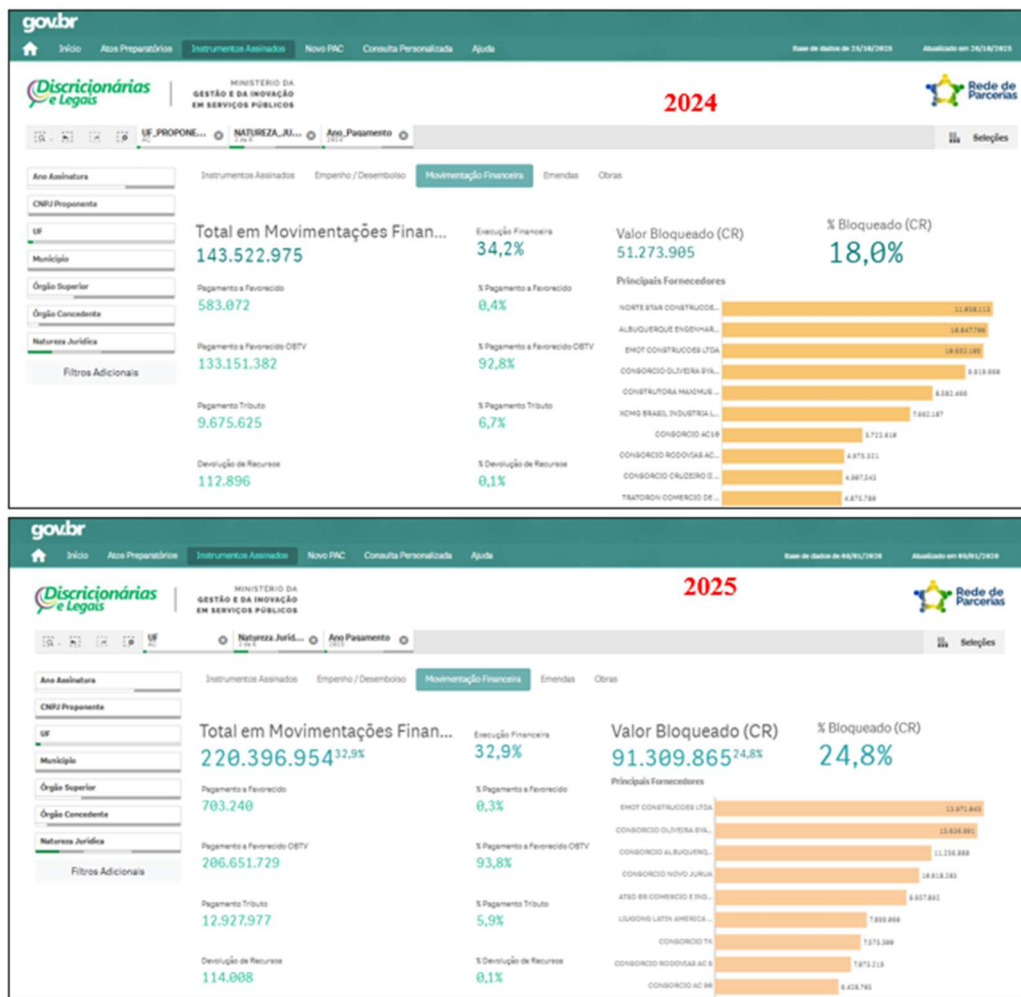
gov.br

Início Atos Preparatórios Instrumentos Assinados Novo PAC Consulta Personalizada Ajuda

Base de dados de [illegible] Atualizado em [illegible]

Discricionárias e Legais

MINISTÉRIO DA GESTÃO E DA INOVAÇÃO EM SERVIÇOS PÚBLICOS

2024

Rede de Parcerias

UF_PROPONE... NATUREZA_JU... Ano_Pagamento 2024

Seleções

Ano Assinatura
CNPJ Proponente
UF
Município
Órgão Superior
Órgão Concedente
Natureza Jurídica
Filtros Adicionais

Instrumentos Assinados Empenho / Desembolso Movimentação Financeira Emendas Obras

Total em Movimentações Finan...
143.522.975

Execução Financeira
34,2%

Valor Bloqueado (CR)
51.273.905

% Bloqueado (CR)
18,0%

Pagamento a Favorecido
583.072

% Pagamento a Favorecido
0,4%

Pagamento a Favorecido OBTV
133.151.382

% Pagamento a Favorecido OBTV
92,8%

Pagamento Tributo
9.675.625

% Pagamento Tributo
6,7%

Devolução de Recursos
112.896

% Devolução de Recursos
0,1%

Principais Fornecedores

| Fornecedor | Valor |
|---|---|
| NORTE STAR CONSTRUCOE... | 11.858.113 |
| ALBUQUERQUE ENGENHAR... | 10.847.796 |
| EMOT CONSTRUCOES LTDA | 10.633.180 |
| CONSORCIO OLIVEIRA SYA... | 9.315.668 |
| CONSTRUTORA MAXIMUS ... | 6.582.466 |
| XCMG BRASIL INDUSTRIA L... | 7.662.187 |
| CONSORCIO AC10 | 5.721.618 |
| CONSORCIO RODOVIAS AC... | 4.875.321 |
| CONSORCIO CRUZEIRO D... | 4.997.543 |
| TRATORON COMERCIO DE ... | 4.875.788 |

gov.br

Início Atos Preparatórios Instrumentos Assinados Novo PAC Consulta Personalizada Ajuda

Base de dados de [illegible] Atualizado em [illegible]

Discricionárias e Legais

MINISTÉRIO DA GESTÃO E DA INOVAÇÃO EM SERVIÇOS PÚBLICOS

2025

Rede de Parcerias

UF Natureza Jurid... Ano Pagamento 2025

Seleções

Ano Assinatura
CNPJ Proponente
UF
Município
Órgão Superior
Órgão Concedente
Natureza Jurídica
Filtros Adicionais

Instrumentos Assinados Empenho / Desembolso Movimentação Financeira Emendas Obras

Total em Movimentações Finan...
220.396.954$^{32,9\%}$

Execução Financeira
32,9%

Valor Bloqueado (CR)
91.309.865$^{24,8\%}$

% Bloqueado (CR)
24,8%

Pagamento a Favorecido
703.240

% Pagamento a Favorecido
0,3%

Pagamento a Favorecido OBTV
206.651.729

% Pagamento a Favorecido OBTV
93,8%

Pagamento Tributo
12.927.977

% Pagamento Tributo
5,9%

Devolução de Recursos
114.008

% Devolução de Recursos
0,1%

Principais Fornecedores

| Fornecedor | Valor |
|---|---|
| EMOT CONSTRUCOES LTDA | 13.971.843 |
| CONSORCIO OLIVEIRA SYA... | 13.658.991 |
| CONSORCIO ALBUQUERQ... | 11.256.888 |
| CONSORCIO NOVO JURUA | 10.618.283 |
| ATSO BR COMERCIO E IND... | 9.937.892 |
| LIUGONG LATIN AMERICA ... | 7.835.868 |
| CONSORCIO TK | 7.571.388 |
| CONSORCIO RODOVIAS AC II | 7.875.219 |
| CONSORCIO AC 99 | 6.418.793 |